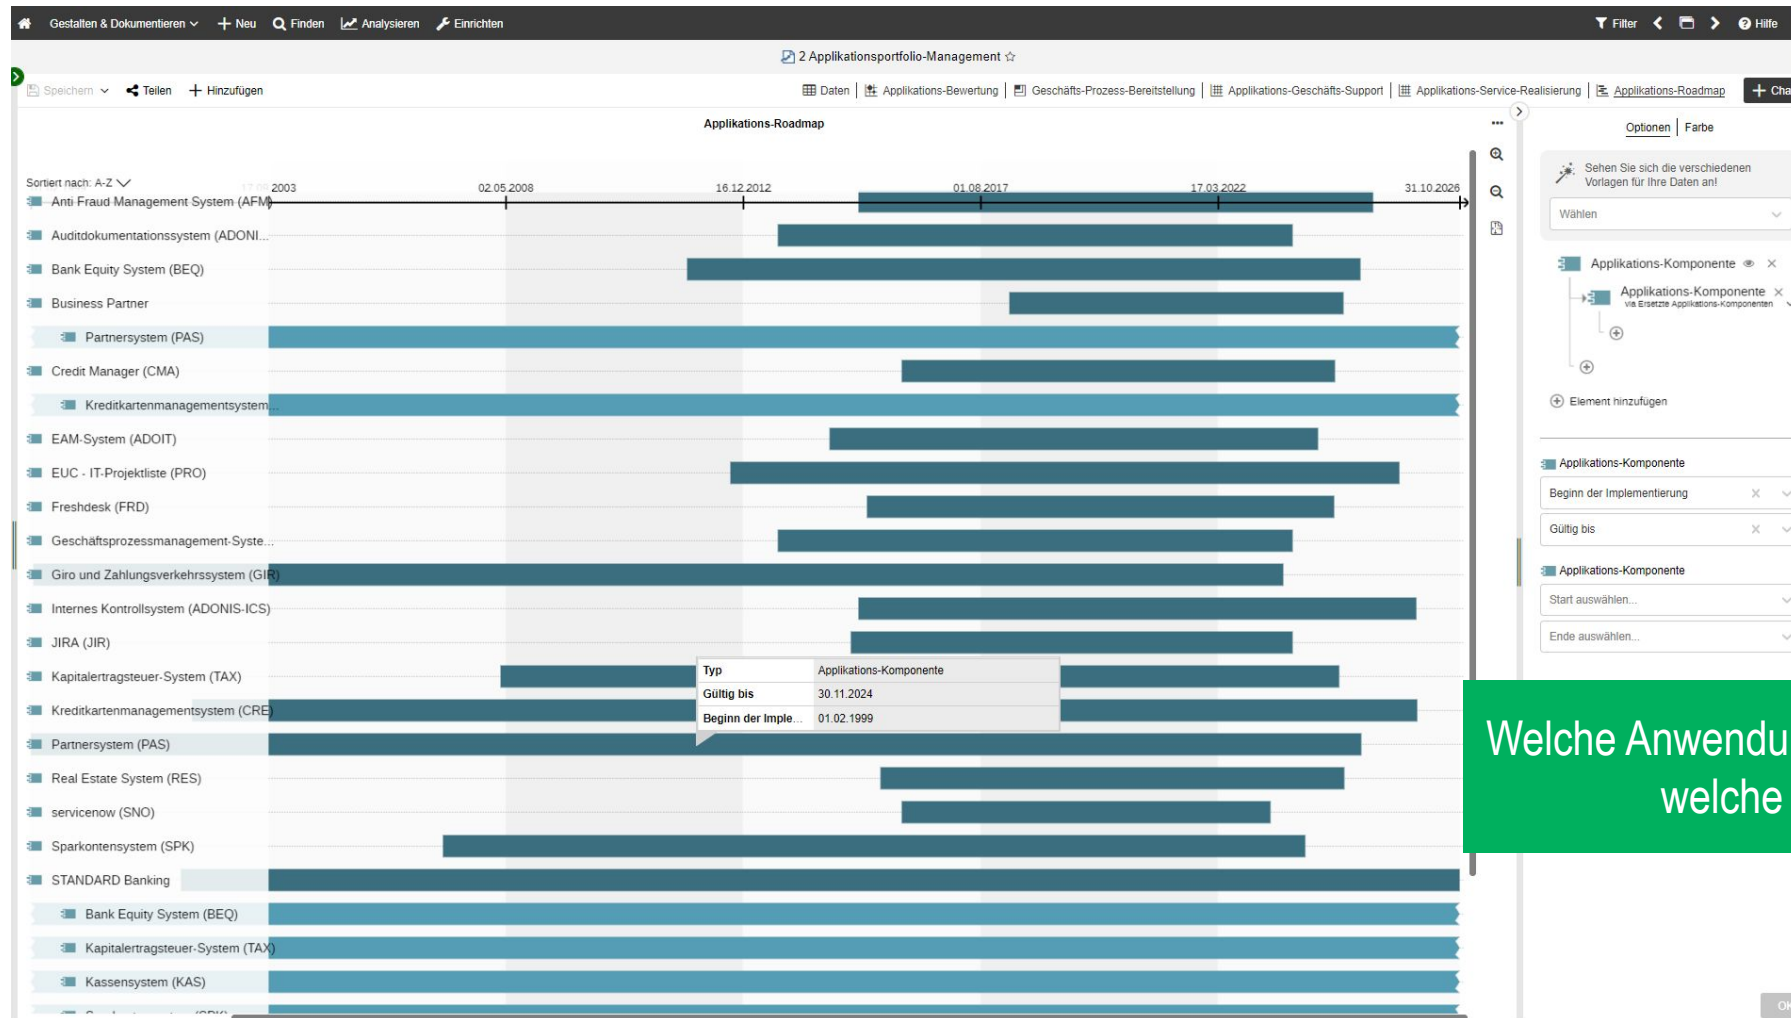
Gestalten & Dokumentieren + Neu Finden Analysieren Einrichten Filter Hilfe

2 Applikationsportfolio-Management ☆

Speichern Teilen + Hinzufügen

Daten | Applikations-Bewertung | Geschäfts-Prozess-Bereitstellung | Applikations-Geschäfts-Support | Applikations-Service-Realisierung | Applikations-Roadmap + Cha

Applikations-Roadmap

Sortiert nach: A-Z

2003 02.05.2008 16.12.2012 01.08.2017 17.03.2022 31.10.2026

Anti Fraud Management System (AFM)
Auditdokumentationssystem (ADONI...
Bank Equity System (BEQ)
Business Partner
Partnersystem (PAS)
Credit Manager (CMA)
Kreditkartenmanagementsystem...
EAM-System (ADOIT)
EUC - IT-Projektliste (PRO)
Freshdesk (FRD)
Geschäftsprozessmanagement-Syste...
Giro und Zahlungsverkehrssystem (GIR)
Internes Kontrollsystem (ADONIS-ICS)
JIRA (JIR)
Kapitalertragsteuer-System (TAX)
Kreditkartenmanagementsystem (CRE)
Partnersystem (PAS)
Real Estate System (RES)
servicenow (SNO)
Sparkontensystem (SPK)
STANDARD Banking
Bank Equity System (BEQ)
Kapitalertragsteuer-System (TAX)
Kassensystem (KAS)

| Typ | Applikations-Komponente |
|---|---|
| Gültig bis | 30.11.2024 |
| Beginn der Imple... | 01.02.1999 |

Optionen | Farbe

Sehen Sie sich die verschiedenen Vorlagen für Ihre Daten an!

Wählen

Applikations-Komponente
Applikations-Komponente
via Ersetzte Applikations-Komponenten

Element hinzufügen

Applikations-Komponente
Beginn der Implementierung
Gültig bis

Applikations-Komponente
Start auswählen...
Ende auswählen...

Welche Anwendu
welche